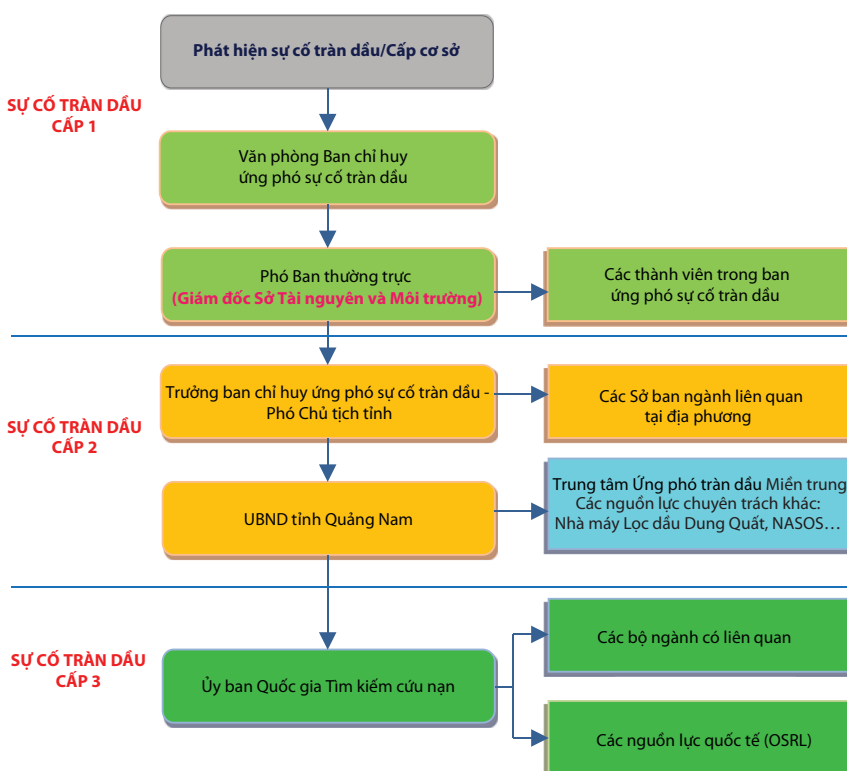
Phát hiện sự cố tràn dầu/Cấp cơ sở

SỰ CỐ TRÀN DẦU CẤP 1

Văn phòng Ban chỉ huy ứng phó sự cố tràn dầu

Phó Ban thường trực (Giám đốc Sở Tài nguyên và Môi trường)

Các thành viên trong ban ứng phó sự cố tràn dầu

SỰ CỐ TRÀN DẦU CẤP 2

Trưởng ban chỉ huy ứng phó sự cố tràn dầu - Phó Chủ tịch tỉnh

Các Sở ban ngành liên quan tại địa phương

UBND tỉnh Quảng Nam

Trung tâm Ứng phó tràn dầu Miền trung
Các nguồn lực chuyên trách khác:
Nhà máy Lọc dầu Dung Quất, NASOS…

SỰ CỐ TRÀN DẦU CẤP 3

Ủy ban Quốc gia Tìm kiếm cứu nạn

Các bộ ngành có liên quan

Các nguồn lực quốc tế (OSRL)